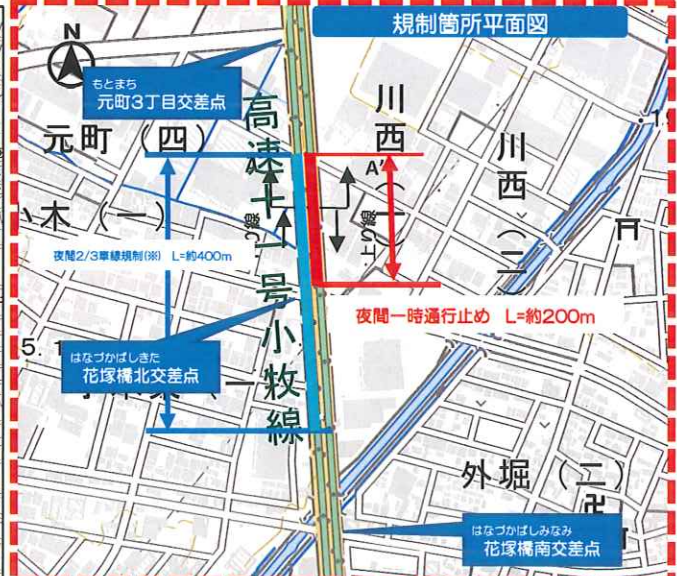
規制箇所平面図

N

もとまち
元町3丁目交差点

元町（四）

高速十一号小牧線

川西（一）

川西（二）

A'

小木（一）

夜間2/3車線規制(※) L=約400m

夜間一時通行止め L=約200m

はなづかばしきた
花塚橋北交差点

5.1

外堀（二）

はなづかばしみなみ
花塚橋南交差点